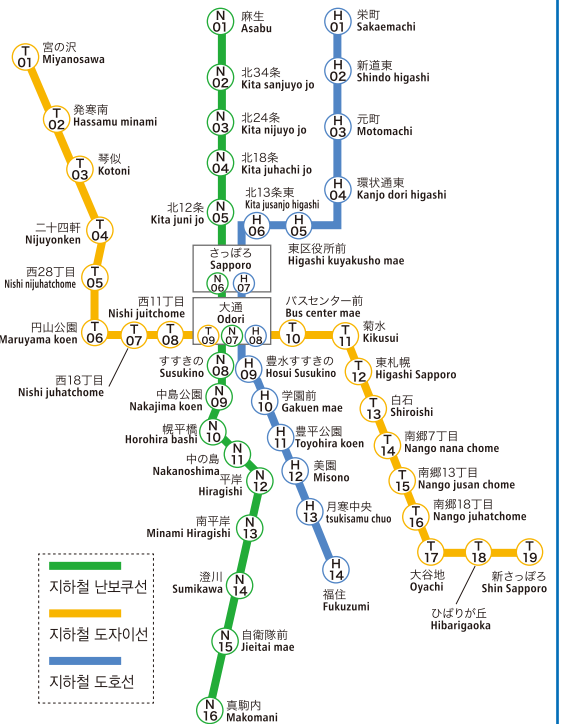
N 01 麻生 Asabu
N 02 北34条 Kita sanjuyo jo
N 03 北24条 Kita nijuyo jo
N 04 北18条 Kita juhachi jo
N 05 北12条 Kita juni jo
H 01 栄町 Sakaemachi
H 02 新道東 Shindo higashi
H 03 元町 Motomachi
H 04 環状通東 Kanjo dori higashi
H 05 北13条東 Kita jusanjo higashi
H 06
東区役所前 Higashi kuyakusho mae
さっぽろ Sapporo
N 06 H 07
T 01 宮の沢 Miyanosawa
T 02 発寒南 Hassamu minami
T 03 琴似 Kotoni
T 04 二十四軒 Nijuyonken
T 05 西28丁目 Nishi nijuhatchome
T 06 円山公園 Maruyama koen
T 07 西18丁目 Nishi juhatchome
T 08 西11丁目 Nishi juitchome
大通 Odori
T 09 N 07 H 08
T 10 バスセンター前 Bus center mae
T 11 菊水 Kikusui
T 12 東札幌 Higashi Sapporo
T 13 白石 Shiroishi
T 14 南郷7丁目 Nango nana chome
T 15 南郷13丁目 Nango jusan chome
T 16 南郷18丁目 Nango juhatchome
T 17 大谷地 Oyachi
T 18 ひばりが丘 Hibarigaoka
T 19 新さっぽろ Shin Sapporo
N 08 すすきの Susukino
N 09 中島公園 Nakajima koen
N 10 幌平橋 Horohira bashi
N 11 中の島 Nakanoshima
N 12 平岸 Hiragishi
N 13 南平岸 Minami Hiragishi
N 14 澄川 Sumikawa
N 15 自衛隊前 Jieitai mae
N 16 真駒内 Makomani
H 09 豊水すすきの Hosui Susukino
H 10 学園前 Gakuen mae
H 11 豊平公園 Toyohira koen
H 12 美園 Misono
H 13 月寒中央 tsukisamu chuo
H 14 福住 Fukuzumi
지하철 난보쿠선
지하철 도자이선
지하철 도호선